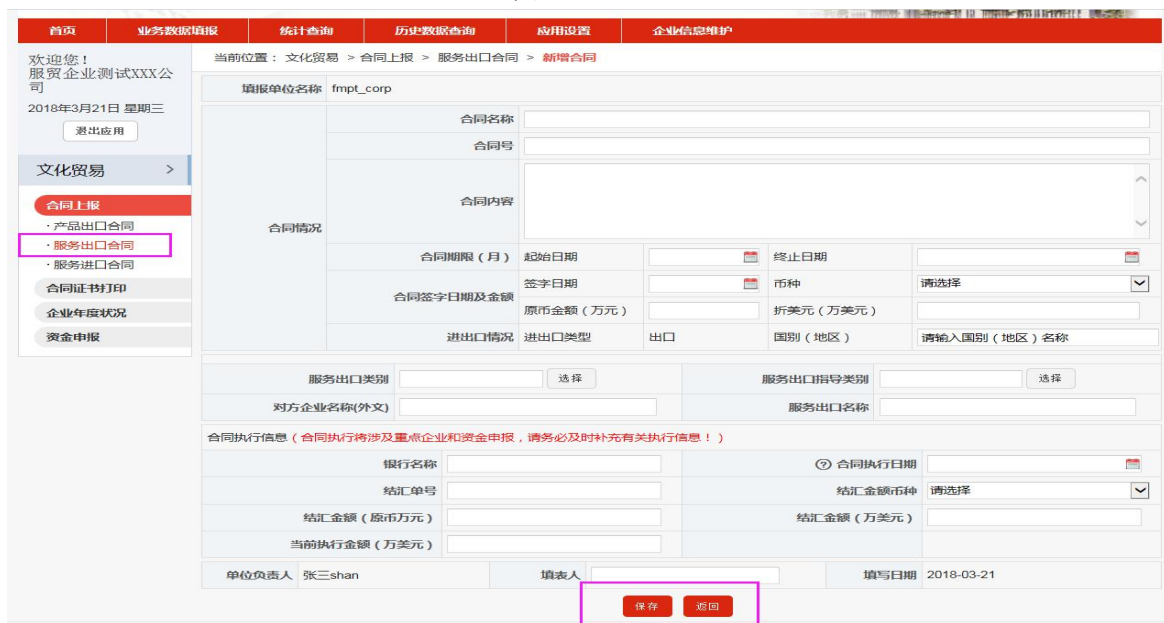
首页 业务数据填报 统计查询 历史数据查询 应用设置 企业信息维护

欢迎您！
服贸企业测试XXX公司
2018年3月21日 星期三
退出应用

文化贸易 >
合同上报
· 产品出口合同
· 服务出口合同
· 服务进口合同
合同证书打印
企业年度状况
资金申报

当前位置： 文化贸易 > 合同上报 > 服务出口合同 > 新增合同

填报单位名称 fmpt_corp

合同情况
合同名称
合同号
合同内容
合同期限（月） 起始日期 终止日期
合同签字日期及金额 签字日期 币种 请选择
原币金额（万元） 折美元（万美元）
进出口情况 进出口类型 出口 国别（地区） 请输入国别（地区）名称

服务出口类别 选择 服务出口指导类别 选择
对方企业名称(外文) 服务出口名称

合同执行信息（合同执行将涉及重点企业和资金申报，请务必及时补充有关执行信息！）
银行名称 合同执行日期
结汇单号 结汇金额币种 请选择
结汇金额（原币万元） 结汇金额（万美元）
当前执行金额（万美元）

单位负责人 张三shan 填表人 填写日期 2018-03-21

保存 返回